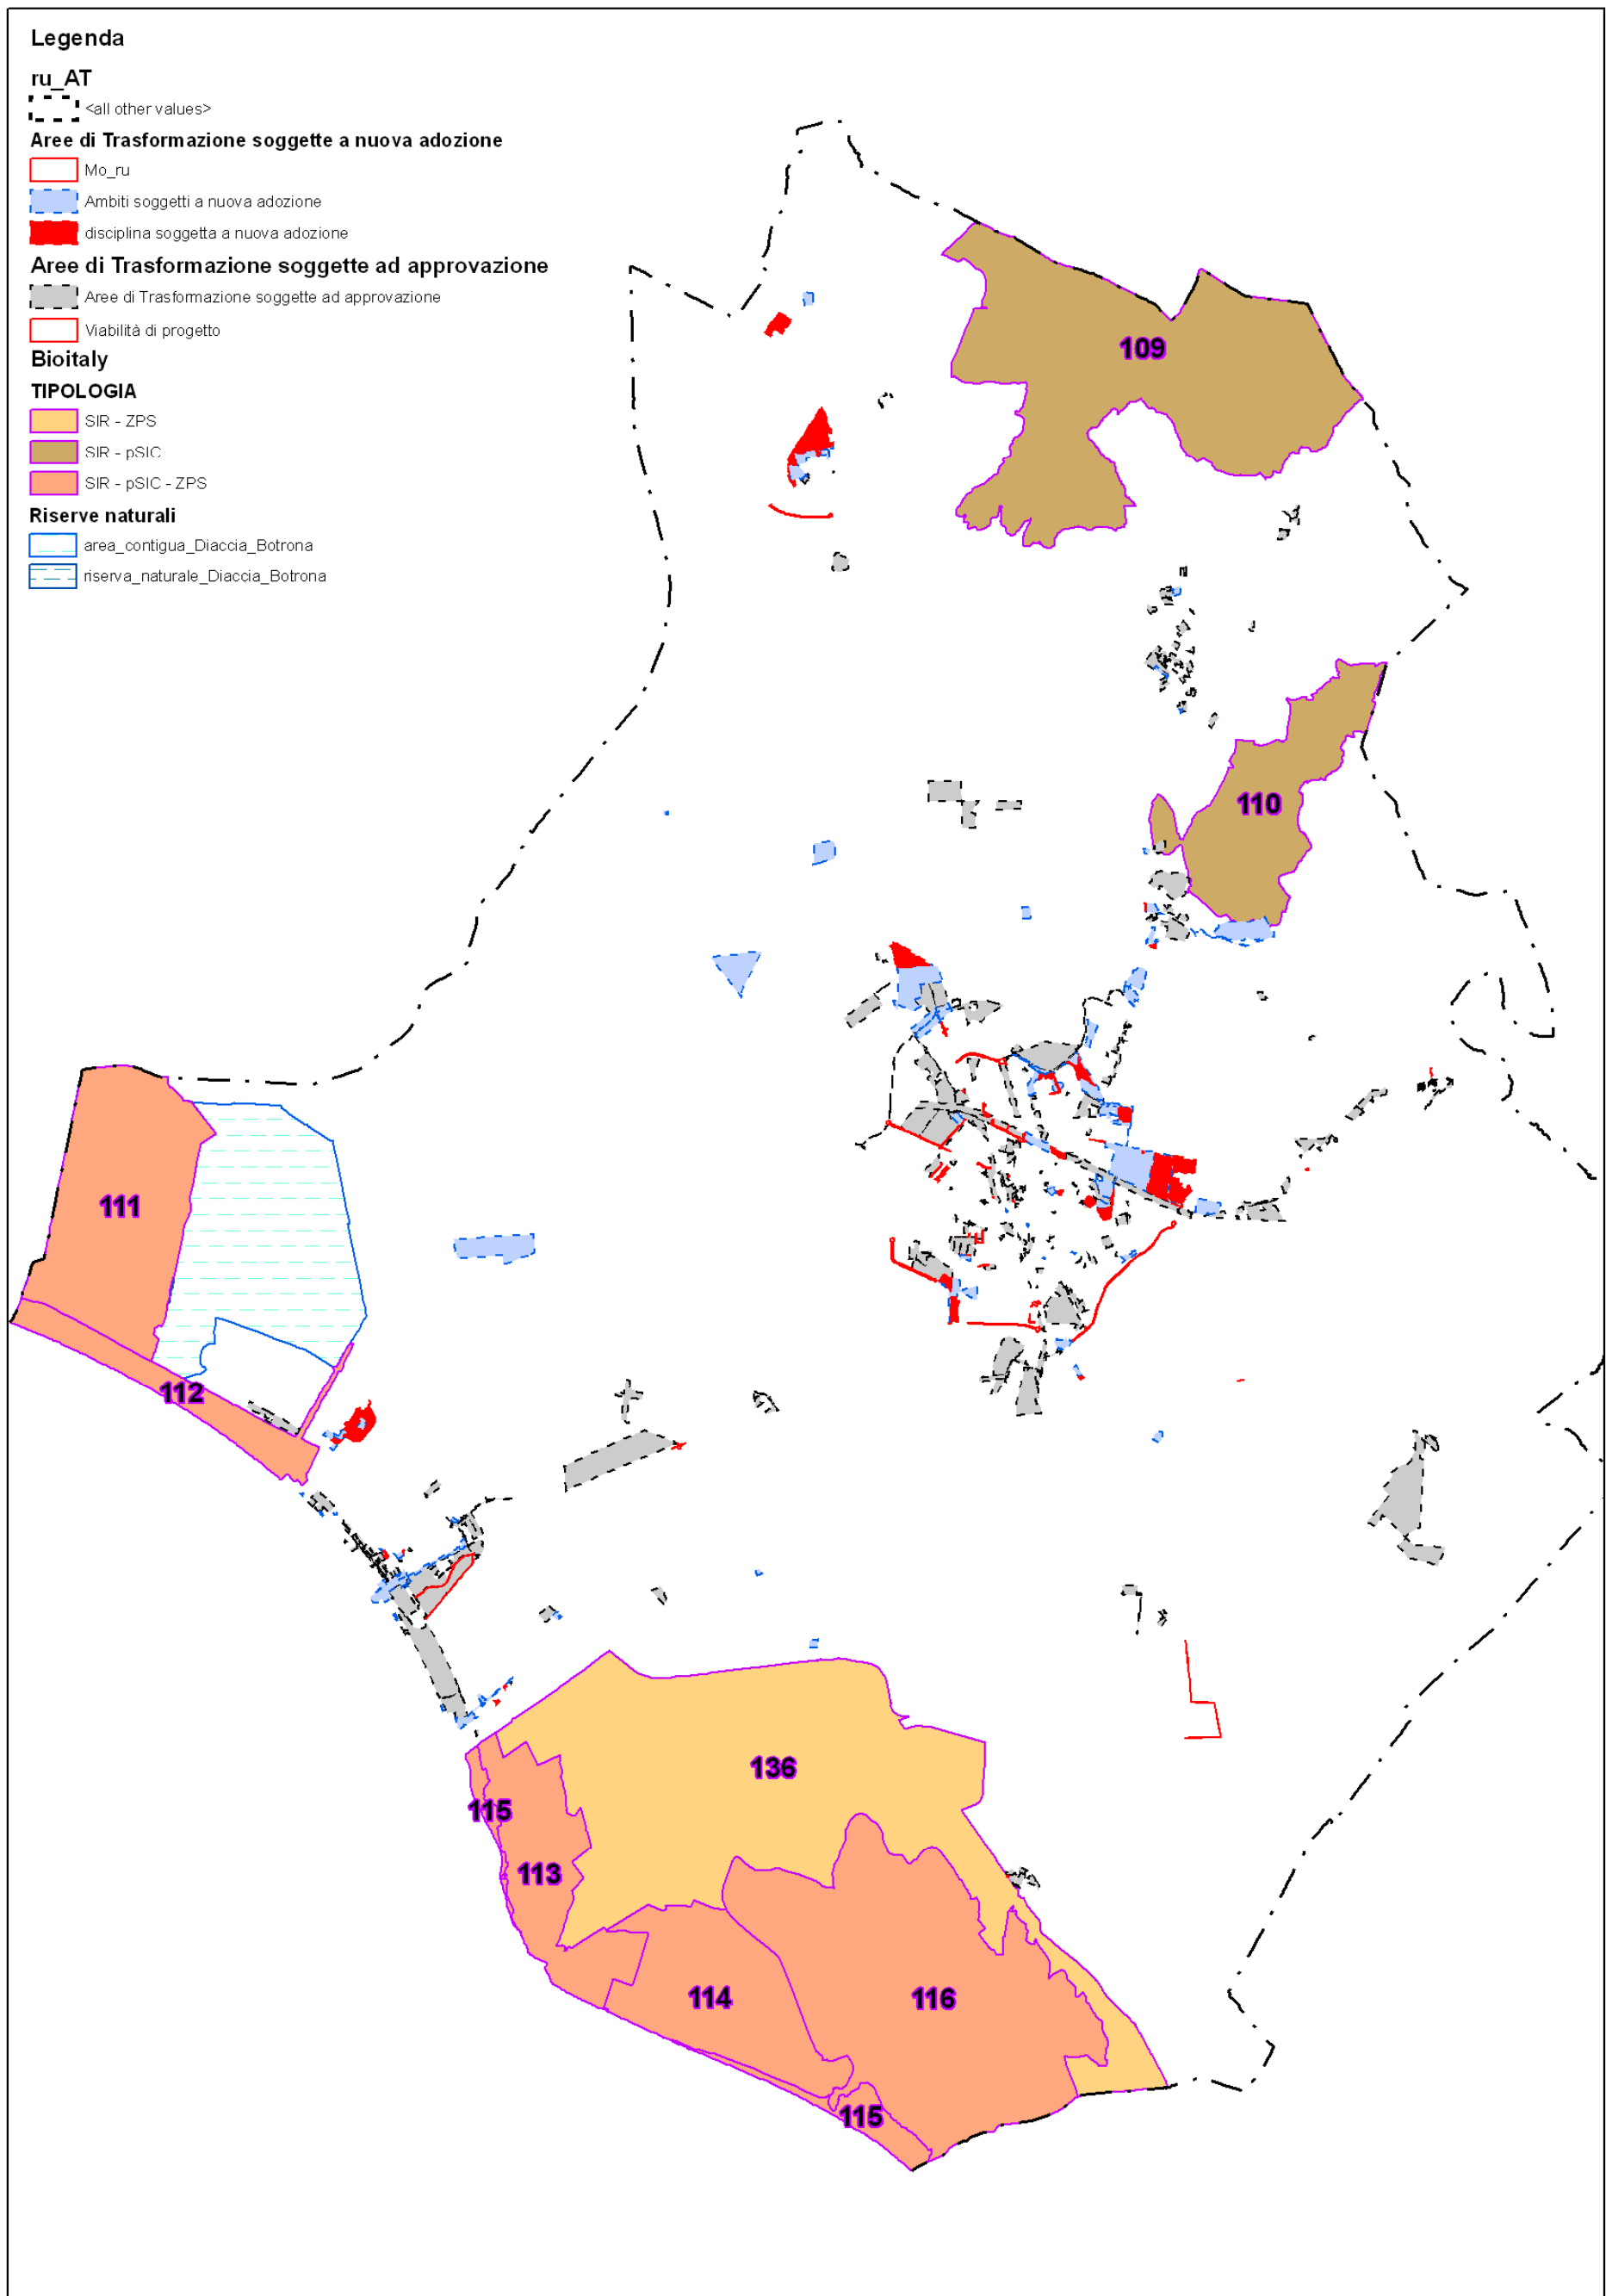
Legenda
ru_AT
<all other values>
Aree di Trasformazione soggette a nuova adozione
Mo_ru
Ambiti soggetti a nuova adozione
disciplina soggetta a nuova adozione
Aree di Trasformazione soggette ad approvazione
Aree di Trasformazione soggette ad approvazione
Viabilità di progetto
Bioitaly
TIPOLOGIA
SIR - ZPS
SIR - pSIC
SIR - pSIC - ZPS
Riserve naturali
area_contigua_Diaccia_Botrona
riserva_naturale_Diaccia_Botrona

109
110
111
112
136
115
113
114
116
115